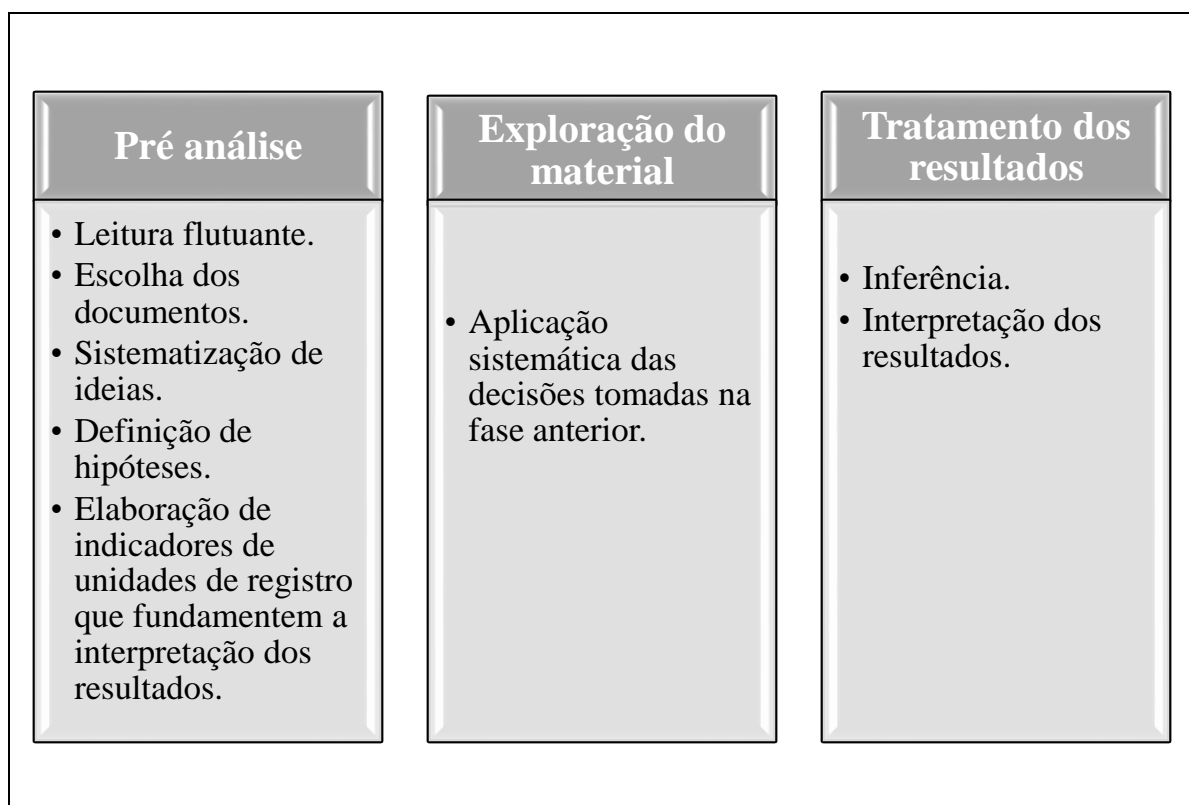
Pré análise

• Leitura flutuante.
• Escolha dos documentos.
• Sistematização de ideias.
• Definição de hipóteses.
• Elaboração de indicadores de unidades de registro que fundamentem a interpretação dos resultados.

Exploração do material

• Aplicação sistemática das decisões tomadas na fase anterior.

Tratamento dos resultados

• Inferência.
• Interpretação dos resultados.